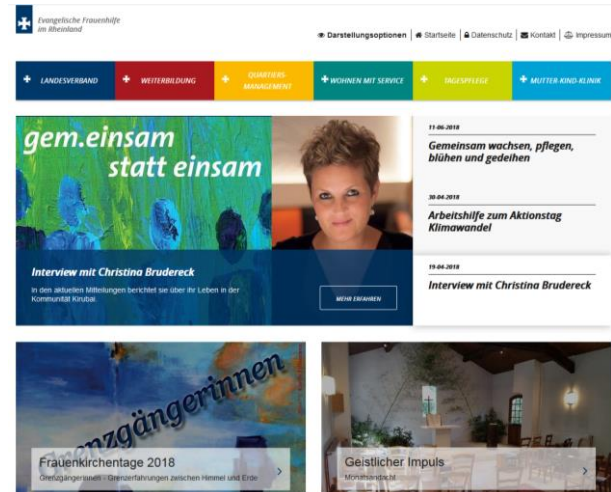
Evangelische Frauenhilfe im Rheinland

Darstellungsoptionen | Startseite | Datenschutz | Kontakt | Impressum

LANDESVERBAND
WEITERBILDUNG
QUARTIERS-MANAGEMENT
WOHNEN MIT SERVICE
TAGESPFLEGE
MUTTER-KIND-KLINIK

gem.einsam statt einsam

Interview mit Christina Brudereck

In den aktuellen Mitteilungen berichtet sie über ihr Leben in der Kommunität Kirubai.

MEHR ERFAHREN

11-06-2018
Gemeinsam wachsen, pflegen, blühen und gedeihen

30-04-2018
Arbeitshilfe zum Aktionstag Klimawandel

19-04-2018
Interview mit Christina Brudereck

Grenzgängerinnen

Frauenkirchentage 2018
Grenzgängerinnen - Grenzerfahrungen zwischen Himmel und Erde

Geistlicher Impuls
Monatsandacht